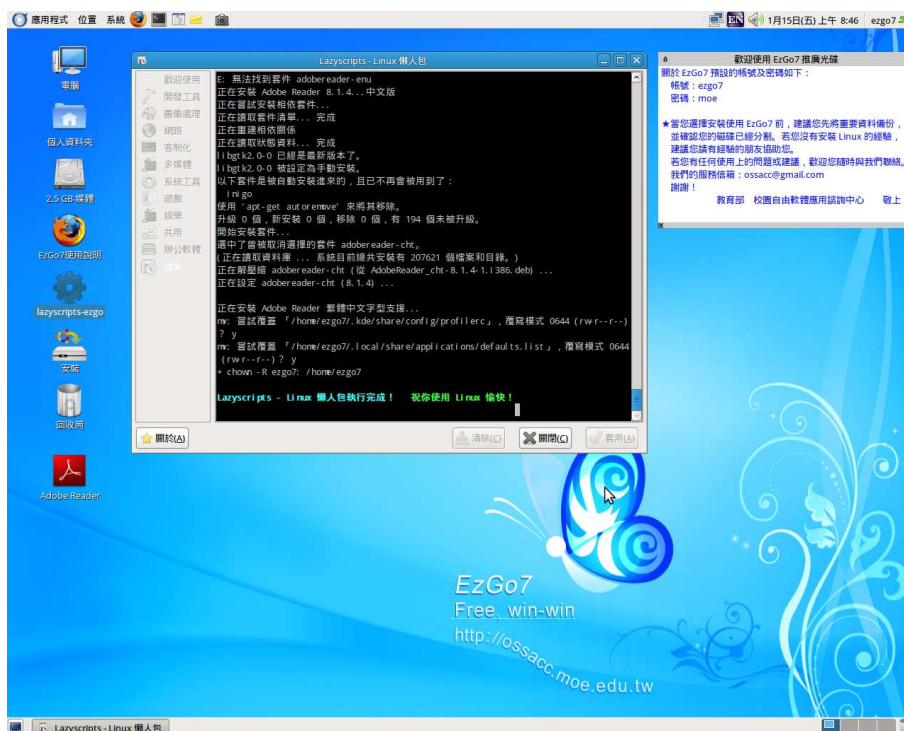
應用程式 位置 系統

1月15日(五) 上午 8:46 ezgo7

電腦

個人資料夾

2.5 GB 媒體

EzGo7使用說明

lazyscripts-ezgo

安裝

回收筒

Adobe Reader

Lazyscripts - Linux 懶人包

歡迎使用
開發工具
圖像處理
網路
客制化
多媒體
系統工具
遊戲
娛樂
共用
辦公軟體
結束

E: 無法找到套件 adobereader-enu
正在安裝 Adobe Reader 8.1.4...中文版
正在嘗試安裝相依套件...
正在讀取套件清單... 完成
正在重建相依關係
正在讀取狀態資料... 完成
libgtk2.0-0 已經是最新版本了。
libgtk2.0-0 被設定為手動安裝。
以下套件是被自動安裝進來的，且已不再會被用到了：
inigo
使用 'apt-get autoremove' 來將其移除。
升級 0 個，新安裝 0 個，移除 0 個，有 194 個未被升級。
開始安裝套件...
選中了曾被取消選擇的套件 adobereader-cht。
(正在讀取資料庫 ... 系統目前總共安裝有 207621 個檔案和目錄。)
正在解壓縮 adobereader-cht (從 AdobeReader_cht-8.1.4-1.i386.deb) ...
正在設定 adobereader-cht (8.1.4) ...

正在安裝 Adobe Reader 繁體中文字型支援...
mv: 嘗試覆蓋 「/home/ezgo7/.kde/share/config/profilerc」，覆寫模式 0644 (rw-r--r--)? y
mv: 嘗試覆蓋 「/home/ezgo7/.local/share/applications/defaults.list」，覆寫模式 0644 (rw-r--r--)? y
+ chown -R ezgo7: /home/ezgo7

Lazyscripts - Linux 懶人包執行完成！ 祝你使用 Linux 愉快！

關於(A)
清除(C)
關閉(C)
套用(A)

歡迎使用 EzGo7 推廣光碟
關於 EzGo7 預設的帳號及密碼如下：
帳號：ezgo7
密碼：moe

★當您選擇安裝使用 EzGo7 前，建議您先將重要資料備份，並確認您的磁碟已經分割。若您沒有安裝 Linux 的經驗，建議您請有經驗的朋友協助您。
若您有任何使用上的問題或建議，歡迎您隨時與我們聯絡。我們的服務信箱：ossacc@gmail.com
謝謝！
教育部 校園自由軟體應用諮詢中心 敬上

EzGo7
Free, win-win
http://ossacc.moe.edu.tw

Lazyscripts - Linux 懶人包